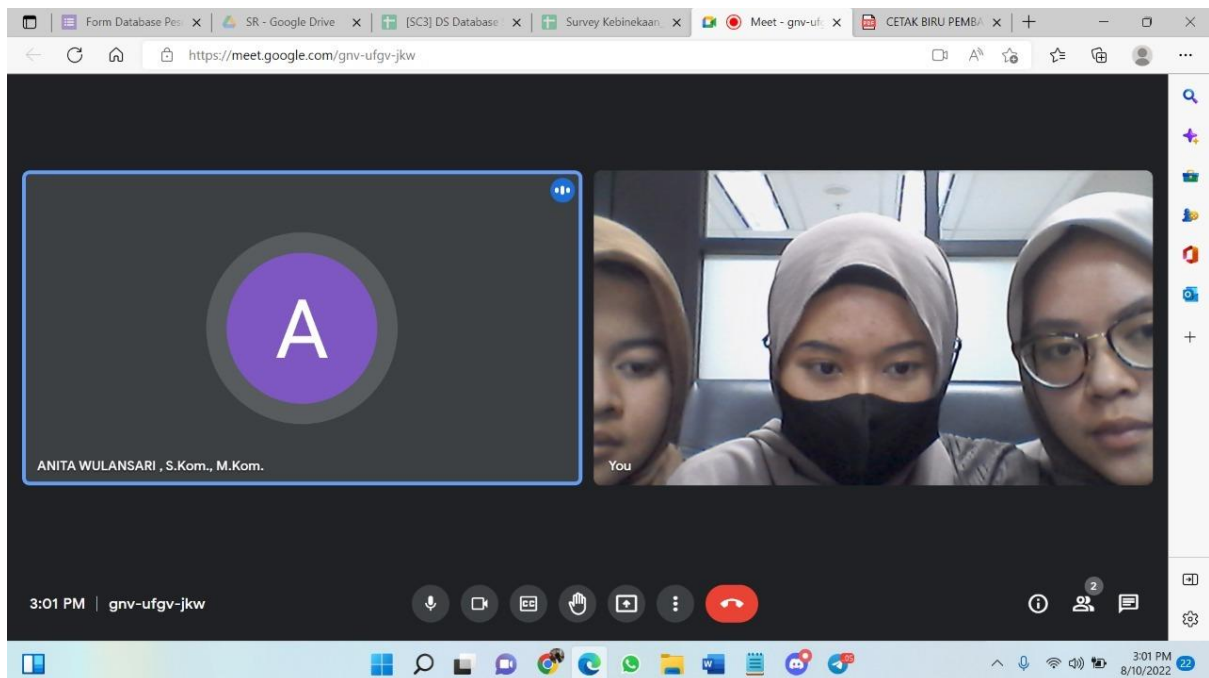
Form Database Pes | SR - Google Drive | [SC3] DS Database | Survey Kebinekaan | Meet - gnv-uf | CETAK BIRU PEMBA

https://meet.google.com/gnv-ufgv-jkw

A

ANITA WULANSARI , S.Kom., M.Kom.

You

3:01 PM | gnv-ufgv-jkw

2

3:01 PM
8/10/2022

22